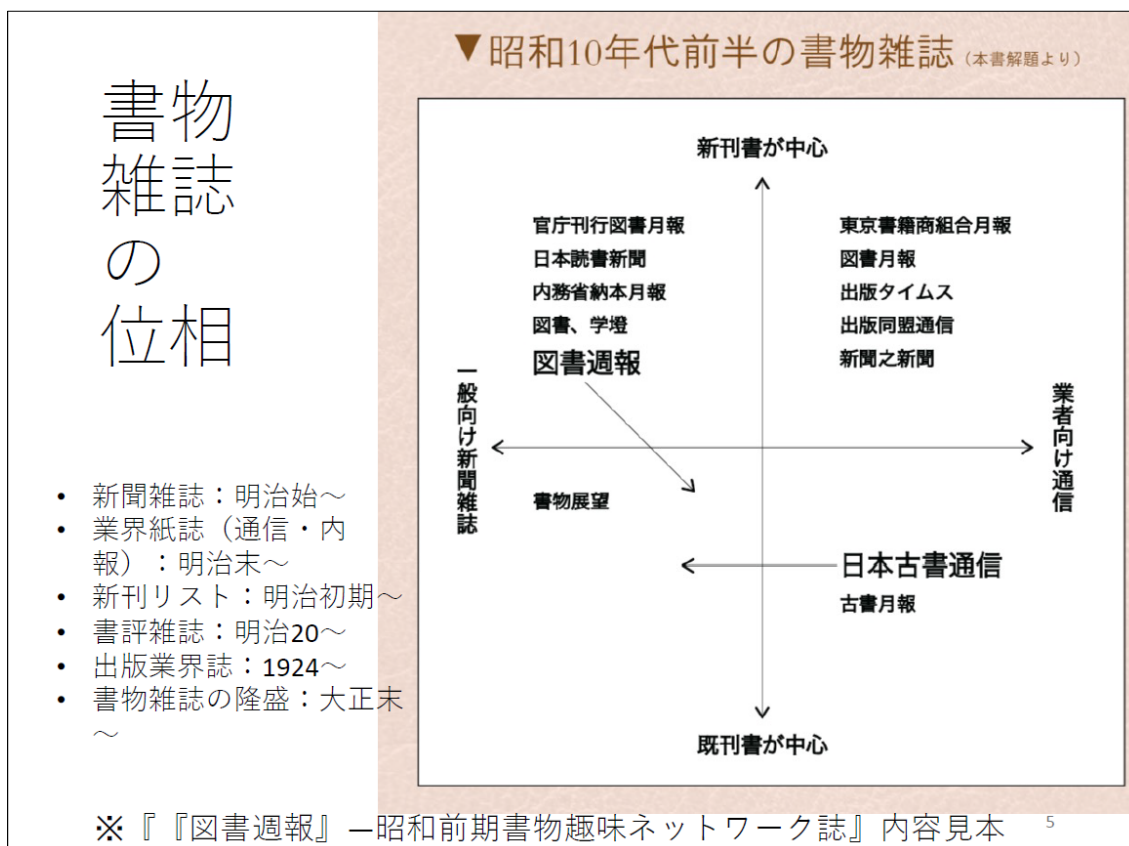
書物雑誌の位相

▼昭和10年代前半の書物雑誌（本書解題より）

新刊書が中心

官庁刊行図書月報
日本読書新聞
内務省納本月報
図書、学燈
図書週報

東京書籍商組合月報
図書月報
出版タイムス
出版同盟通信
新聞之新聞

一般向け新聞雑誌

業者向け通信

書物展望

日本古書通信
古書月報

既刊書が中心

• 新聞雑誌：明治始～
• 業界紙誌（通信・内報）：明治末～
• 新刊リスト：明治初期～
• 書評雑誌：明治20～
• 出版業界誌：1924～
• 書物雑誌の隆盛：大正末～

※『『図書週報』―昭和前期書物趣味ネットワーク誌』内容見本

5